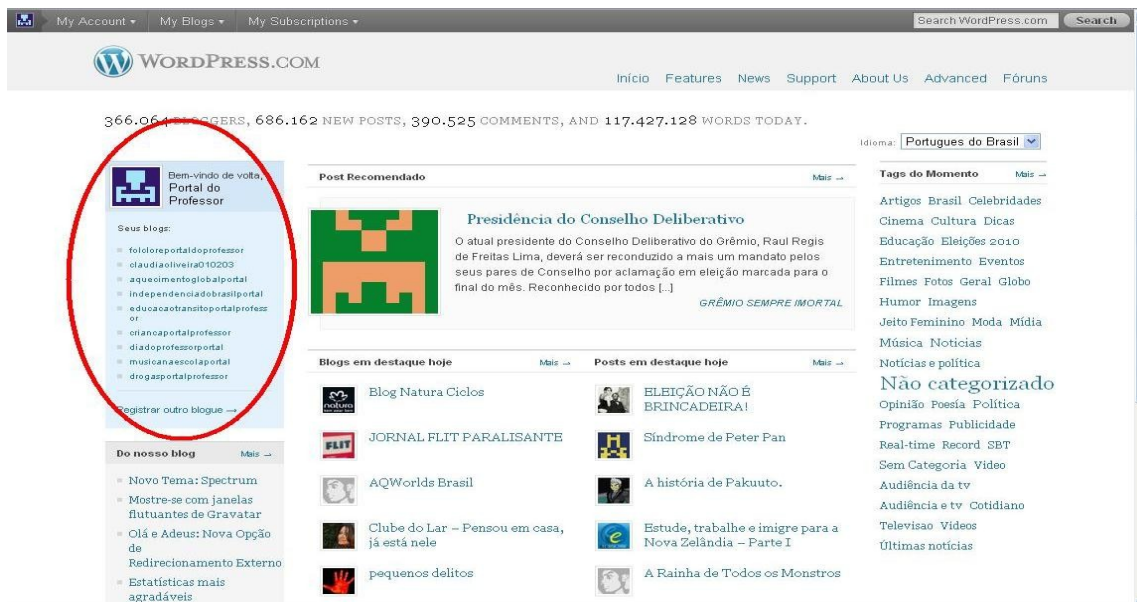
My Account ▾ My Blogs ▾ My Subscriptions ▾

Search WordPress.com Search

WORDPRESS.COM

Início Features News Support About Us Advanced Fóruns

366.064 BLOGGERS, 686.162 NEW POSTS, 390.525 COMMENTS, AND 117.427.128 WORDS TODAY.

Idioma: Portugues do Brasil

Bem-vindo de volta, Portal do Professor

Seus blogs:

- fololoreportaldoprofessor
- claudiaoliveira010203
- aquecimentoglobalportal
- independenciadobrasilportal
- educacaotransitoportalprofessor
- criancaportalprofessor
- diadoprofessorportal
- musicanaescolaportal
- drogasportalprofessor

Registrar outro blogue →

Do nosso blog Mais →

- Novo Tema: Spectrum
- Mostre-se com janelas flutuantes de Gravatar
- Olá e Adeus: Nova Opção de Redirecionamento Externo
- Estatísticas mais agradáveis

Post Recomendado Mais →

Presidência do Conselho Deliberativo

O atual presidente do Conselho Deliberativo do Grêmio, Raul Regis de Freitas Lima, deverá ser reconduzido a mais um mandato pelos seus pares de Conselho por aclamação em eleição marcada para o final do mês. Reconhecido por todos [...]

GRÊMIO SEMPRE IMORTAL

Blogs em destaque hoje Mais →

Blog Natura Ciclos

JORNAL FLIT PARALISANTE

AQWorlds Brasil

Clube do Lar – Pensou em casa, já está nele

pequenos delitos

Posts em destaque hoje Mais →

ELEIÇÃO NÃO É BRINCADEIRA!

Síndrome de Peter Pan

A história de Pakuuto.

Estude, trabalhe e imigre para a Nova Zelândia – Parte I

A Rainha de Todos os Monstros

Tags do Momento Mais →

Artigos Brasil Celebridades Cinema Cultura Dicas Educação Eleições 2010 Entretenimento Eventos Filmes Fotos Geral Globo Humor Imagens Jeito Feminino Moda Mídia Música Notícias Notícias e política Não categorizado Opinião Poesia Política Programas Publicidade Real-time Record SBT Sem Categoria Video Audiência da tv Audiência e tv Cotidiano Televisao Videos Últimas notícias